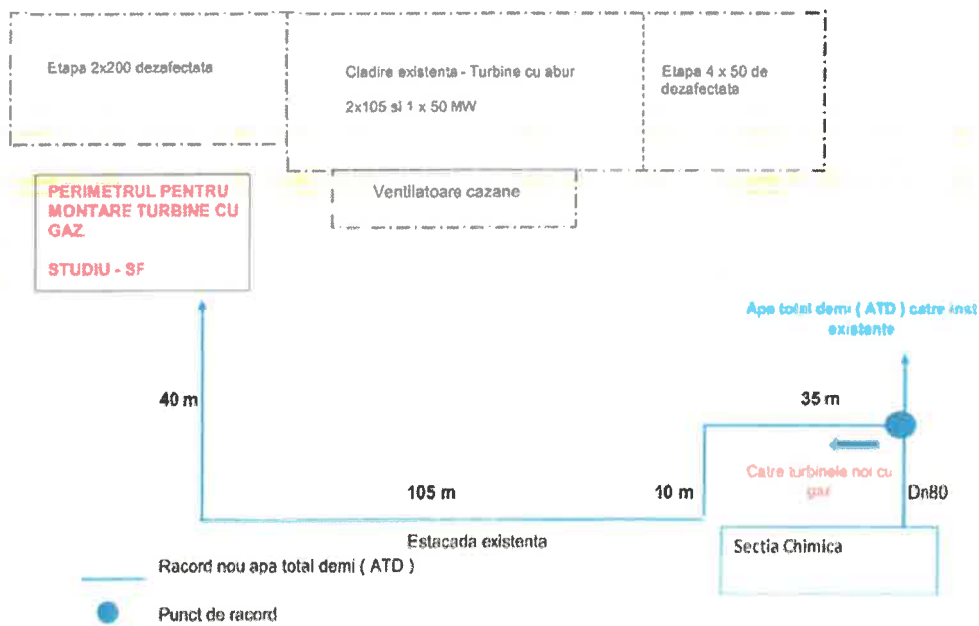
Etapa 2x200 dezafectata

Cladire existenta - Turbine cu abur

2x105 si 1 x 50 MW

Etapa 4 x 50 de dezafectata

PERIMETRUL PENTRU MONTARE TURBINE CU GAZ

STUDIU - SF

Ventilatoare cazane

Apa total demi ( ATD ) catre inst existente

40 m

35 m

Catre turbinele noi cu gaz

105 m

10 m

Dn80

Estacada existenta

Sectia Chimica

Racord nou apa total demi ( ATD )

Punct de racord